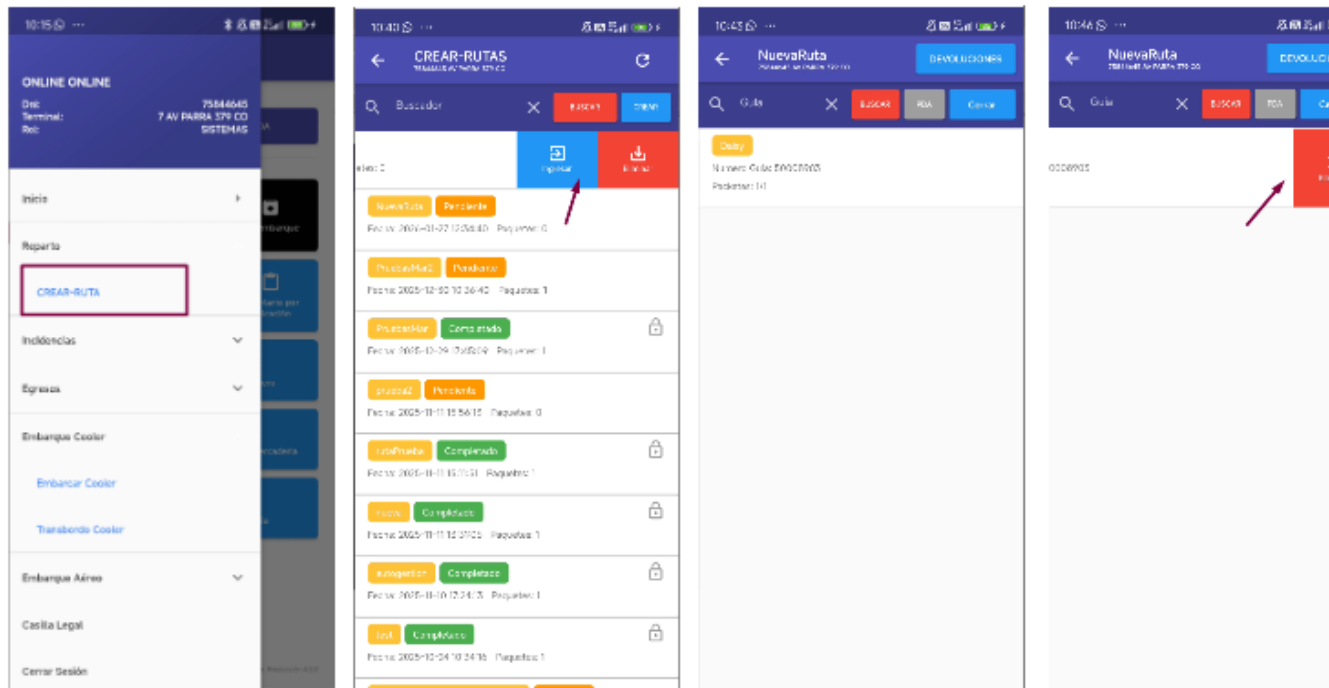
10:15 ···

ONLINE ONLINE
Dni: 75844645
Terminal: 7 AV PARRA 379 CO
Rol: SISTEMAS

Inicio
Reparto
CREAR-RUTA
Incidencias
Egresos
Embarque Cooler
Embarcar Cooler
Transbordo Cooler
Embarque Aéreo
Casilla Legal
Cerrar Sesión

10:43 ···
CREAR-RUTAS
Buscador
BUSCAR
CREAR
Ingresar
Eliminar
NuevaRuta Pendiente
Fecha: 2026-01-27 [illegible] Paquetes: 0
PruebasMar2 Pendiente
Fecha: 2025-12-30 10:36:42 Paquetes: 1
PruebasMar Completado
Fecha: 2025-12-29 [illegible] Paquetes: 1
prueba2 Pendiente
Fecha: 2025-11-11 15:56:15 Paquetes: 0
rutaPrueba Completado
Fecha: 2025-11-11 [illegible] Paquetes: 1
nueva Completado
Fecha: 2025-11-11 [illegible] Paquetes: 1
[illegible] Completado
Fecha: 2025-11-10 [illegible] Paquetes: 1
test Completado
Fecha: 2025-10-24 10:24:16 Paquetes: 1

10:45 ···
NuevaRuta
DEVOLUCIONES
Guia
BUSCAR
PDA
Cerrar
Daisy
Numero Guia: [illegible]
Paquetes: 1/1

10:46 ···
NuevaRuta
DEVOLUC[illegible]
Guia
BUSCAR
PDA
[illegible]
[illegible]